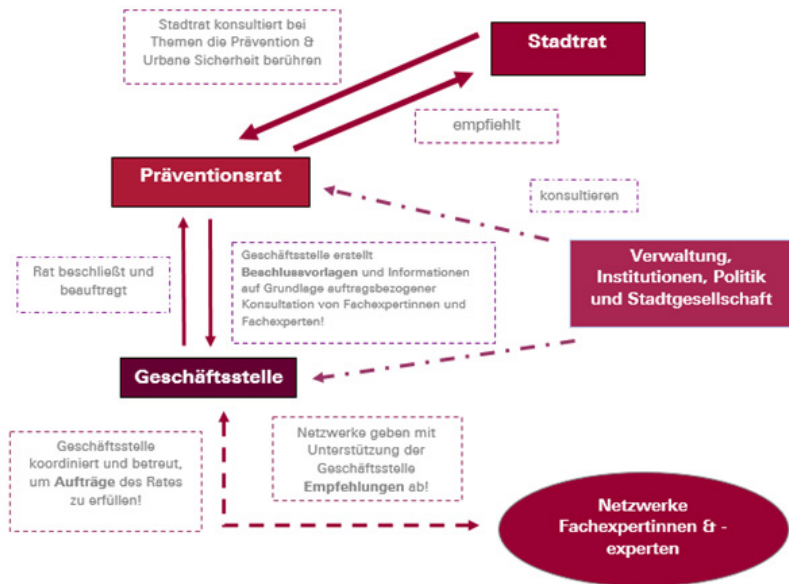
Stadtrat konsultiert bei Themen die Prävention & Urbane Sicherheit berühren

Stadtrat

empfiehlt

Präventionsrat

konsultieren

Rat beschließt und beauftragt

Geschäftsstelle erstellt **Beschlussvorlagen** und Informationen auf Grundlage auftragsbezogener Konsultation von Fachexpertinnen und Fachexperten!

Verwaltung, Institutionen, Politik und Stadtgesellschaft

Geschäftsstelle

Geschäftsstelle koordiniert und betreut, um **Aufträge** des Rates zu erfüllen!

Netzwerke geben mit Unterstützung der Geschäftsstelle **Empfehlungen** ab!

Netzwerke Fachexpertinnen & -experten